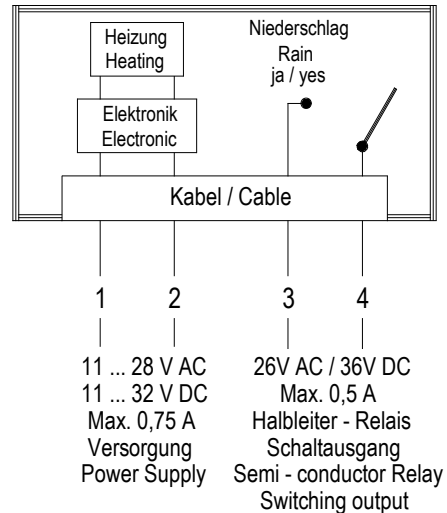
Heizung
Heating

Niederschlag
Rain
ja / yes

Elektronik
Electronic

Kabel / Cable

1 2 3 4

11 ... 28 V AC
11 ... 32 V DC
Max. 0,75 A
Versorgung
Power Supply

26V AC / 36V DC
Max. 0,5 A
Halbleiter - Relais
Schaltausgang
Semi - conductor Relay
Switching output